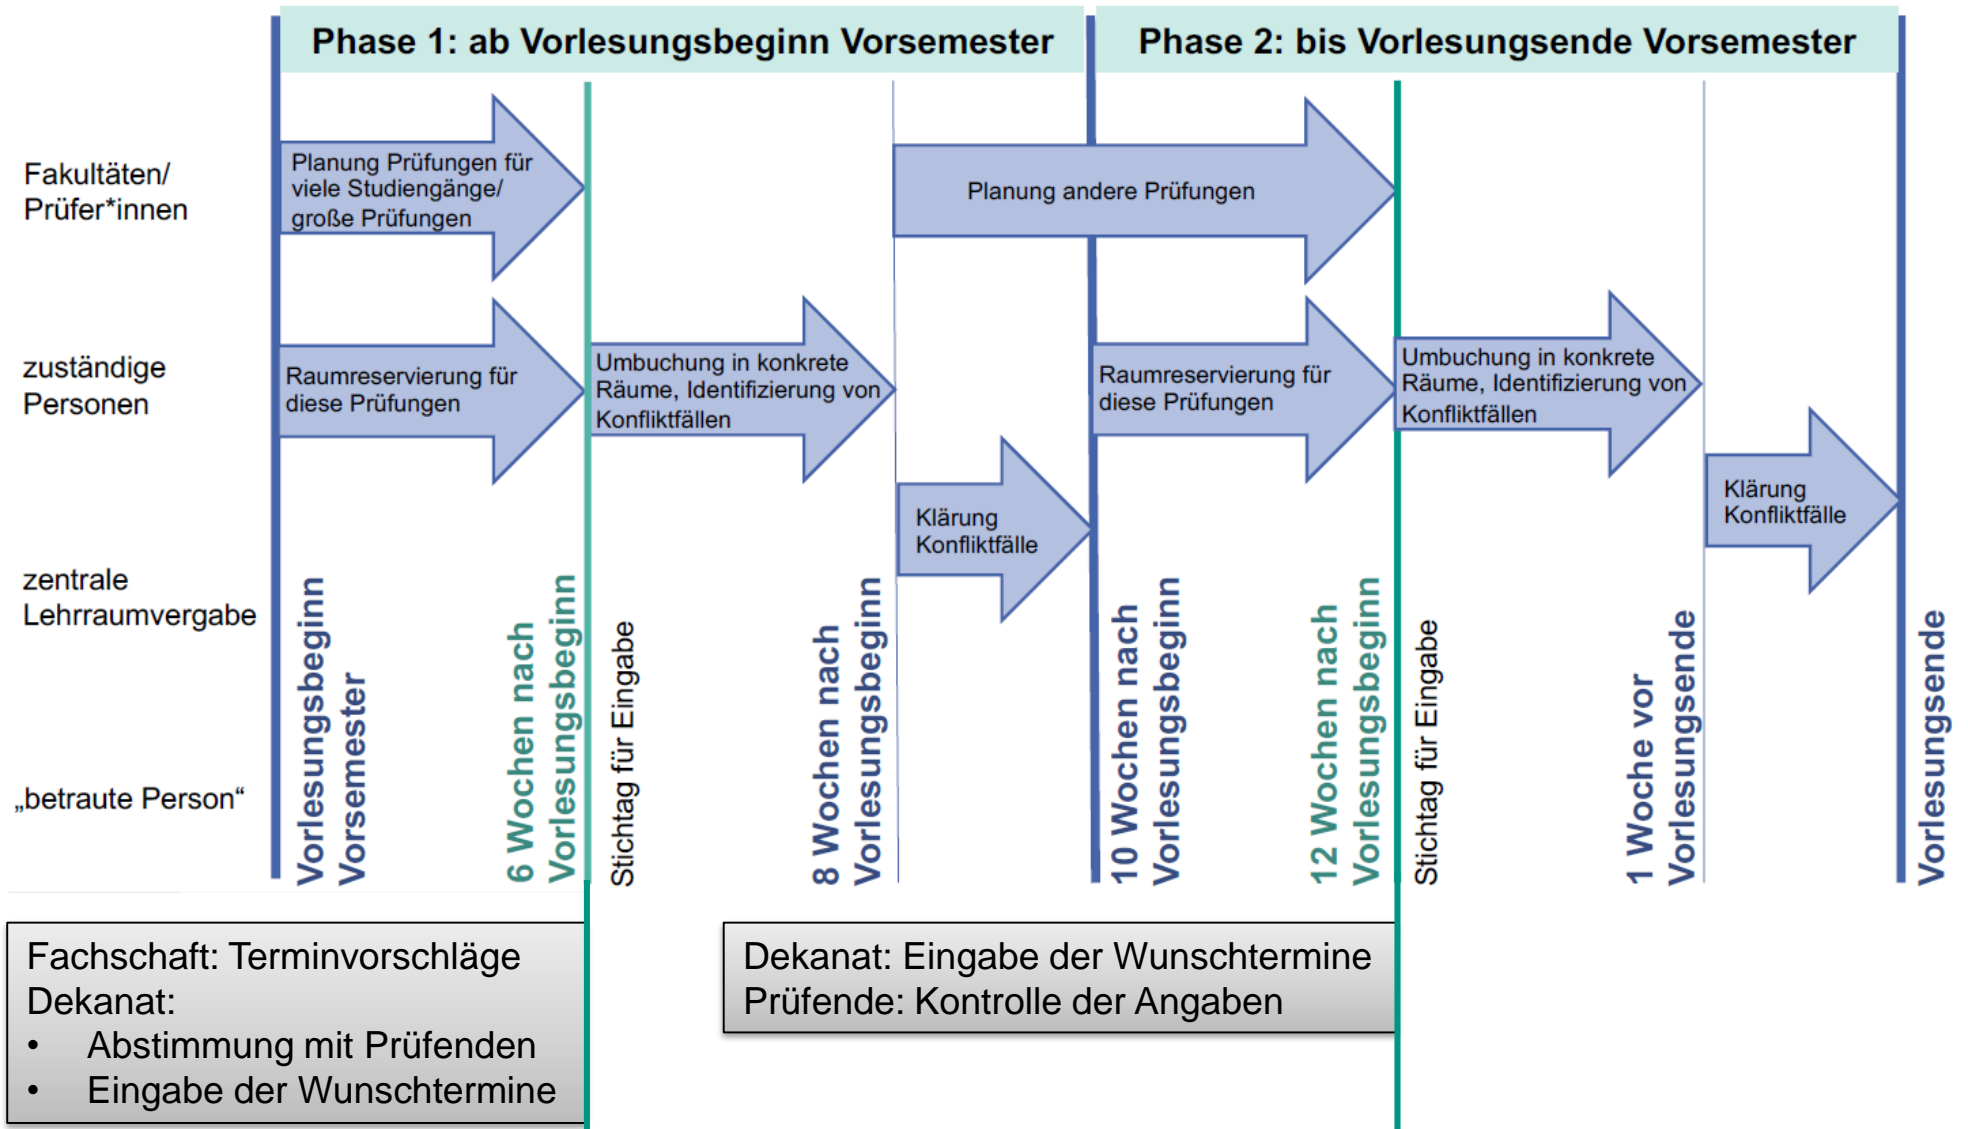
Phase 1: ab Vorlesungsbeginn Vorsemester

Phase 2: bis Vorlesungsende Vorsemester

Fakultäten/ Prüfer*innen

zuständige Personen

zentrale Lehrraumvergabe

„betraute Person“

Planung Prüfungen für viele Studiengänge/ große Prüfungen

Planung andere Prüfungen

Raumreservierung für diese Prüfungen

Umbuchung in konkrete Räume, Identifizierung von Konfliktfällen

Raumreservierung für diese Prüfungen

Umbuchung in konkrete Räume, Identifizierung von Konfliktfällen

Klärung Konfliktfälle

Klärung Konfliktfälle

Vorlesungsbeginn Vorsemester

6 Wochen nach Vorlesungsbeginn

Stichtag für Eingabe

8 Wochen nach Vorlesungsbeginn

10 Wochen nach Vorlesungsbeginn

12 Wochen nach Vorlesungsbeginn

Stichtag für Eingabe

1 Woche vor Vorlesungsende

Vorlesungsende

Fachschaft: Terminvorschläge
Dekanat:
• Abstimmung mit Prüfenden
• Eingabe der Wunschtermine

Dekanat: Eingabe der Wunschtermine
Prüfende: Kontrolle der Angaben